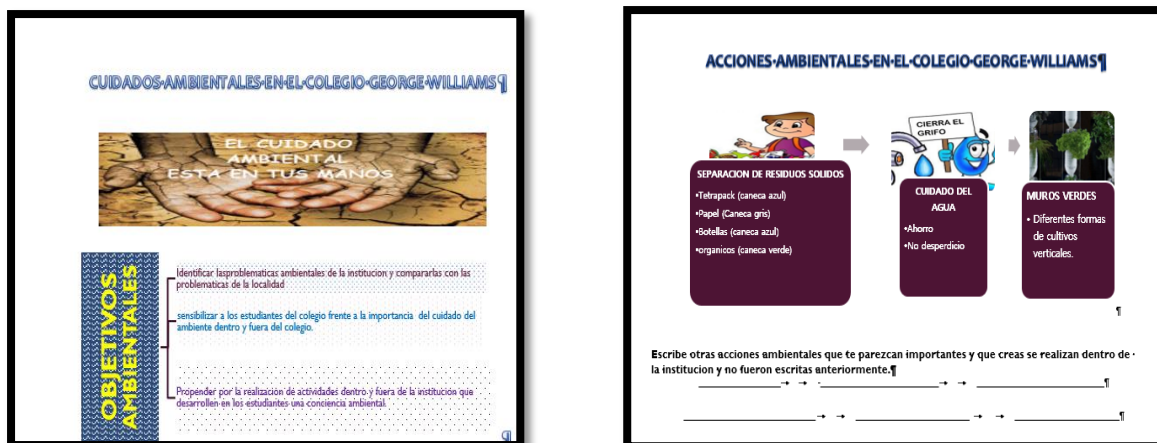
CUIDADOS·AMBIENTALES·EN·EL·COLEGIO·GEORGE·WILLIAMS¶

EL CUIDADO AMBIENTAL ESTÁ EN TUS MANOS

OBJETIVOS AMBIENTALES

Identificar lasproblematicas ambientales de la institucion y compararlas con las problematicas de la localidad

sensibilizar a los estudiantes del colegio frente a la importancia del cuidado del ambiente dentro y fuera del colegio.

Propender por la realizacion de actividades dentro y fuera de la institución que desarrollen en los estudiantes una conciencia ambiental.

¶

ACCIONES·AMBIENTALES·EN·EL·COLEGIO·GEORGE·WILLIAMS¶

CIERRA EL GRIFO

SEPARACION DE RESIDUOS SOLIDOS
•Tetrapack (caneca azul)
•Papel (Caneca gris)
•Botellas (caneca azul)
•organicos (caneca verde)

CUIDADO DEL AGUA
•Ahorro
•No desperdicio

MUROS VERDES
• Diferentes formas de cultivos verticales.

¶

Escribe otras acciones ambientales que te parezcan importantes y que creas se realizan dentro de · la institucion y no fueron escritas anteriormente.¶

___________→ → ·___________________→ → ___________________¶

___________→ → ___________________→ → ___________________¶